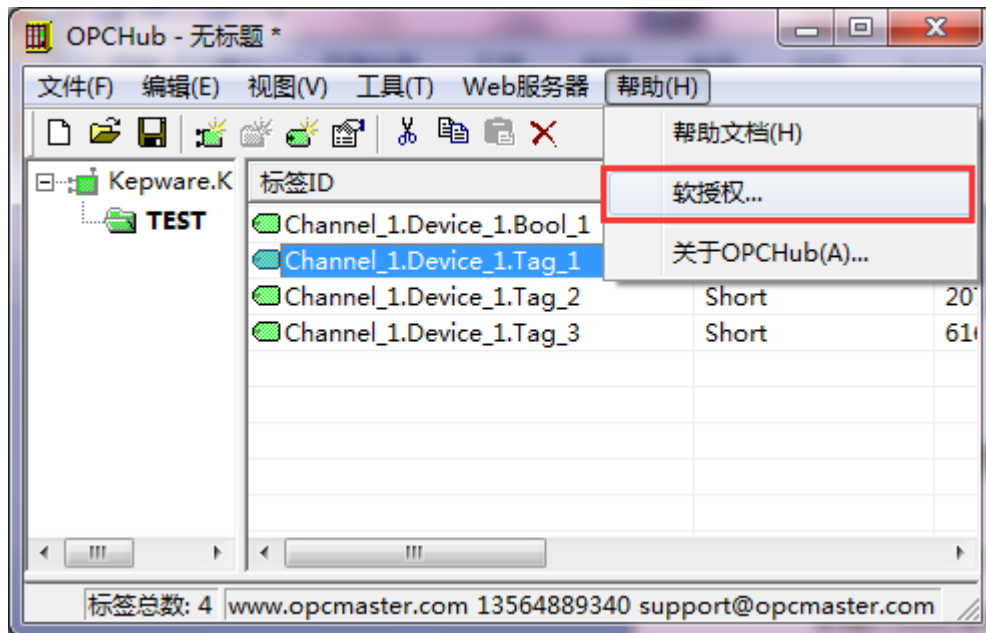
OPCHub - 无标题 *

文件(F) 编辑(E) 视图(V) 工具(T) Web服务器 帮助(H)

帮助文档(H)
软授权...
关于OPCHub(A)...

Kepware.K
TEST

| 标签ID | | |
|---|---|---|
| Channel_1.Device_1.Bool_1 | | |
| Channel_1.Device_1.Tag_1 | | |
| Channel_1.Device_1.Tag_2 | Short | 20 |
| Channel_1.Device_1.Tag_3 | Short | 61 |

III

III

标签总数: 4 www.opcmaster.com 13564889340 support@opcmaster.com